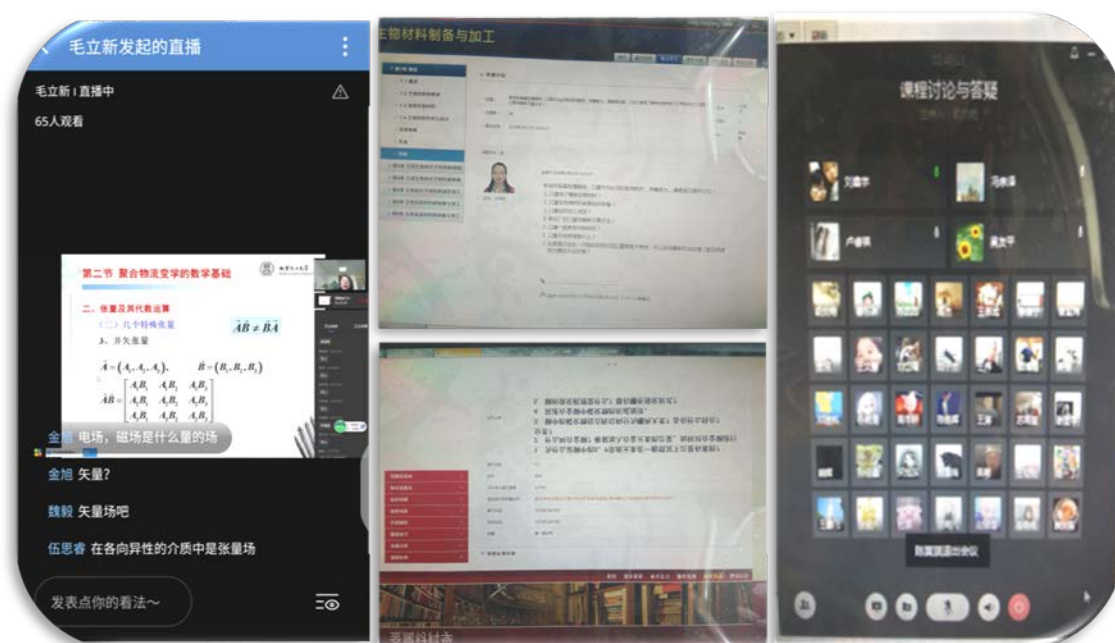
毛立新发起的直播

毛立新 | 直播中

65人观看

第二节 聚合物流变学的数学基础

二、张量及其代数运算

（二）几个特殊张量

3、并矢张量

$\vec{A}=(A_1,A_2,A_3)$, $\vec{B}=(B_1,B_2,B_3)$

$\vec{A}\vec{B}=\begin{bmatrix}A_1B_1 & A_1B_2 & A_1B_3\\ A_2B_1 & A_2B_2 & A_2B_3\\ A_3B_1 & A_3B_2 & A_3B_3\end{bmatrix}$

$\vec{A}\vec{B}\neq\vec{B}\vec{A}$

金旭 电场，磁场是什么量的场

金旭 矢量？

魏毅 矢量场吧

伍思睿 在各向异性的介质中是张量场

发表点你的看法～

生物材料制备与加工

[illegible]

课程讨论与答疑

刘鑫宇

冯家泽

卢睿琪

吴文平

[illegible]